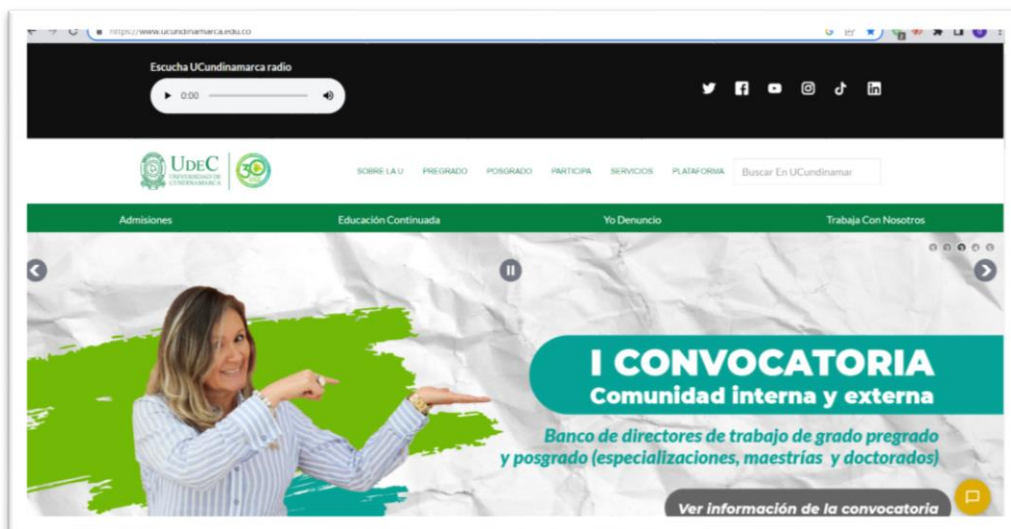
https://www.ucundinamarca.edu.co

Escucha UCundinamarca radio

0:00

UDEC UNIVERSIDAD DE CUNDINAMARCA 30

SOBRE LA U PREGRADO POSGRADO PARTICIPA SERVICIOS PLATAFORMA

Buscar En UCundinamar

Admisiones Educación Continuada Yo Denuncio Trabaja Con Nosotros

I CONVOCATORIA
Comunidad interna y externa

Banco de directores de trabajo de grado pregrado y posgrado (especializaciones, maestrías y doctorados)

Ver información de la convocatoria